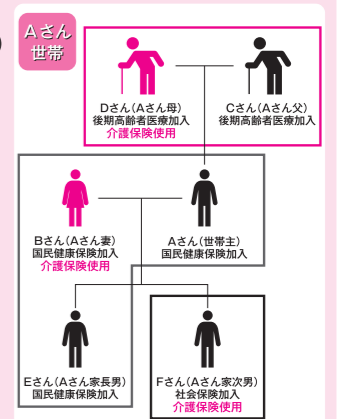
Aさん世帯

Dさん(Aさん母)
後期高齢者医療加入
介護保険使用

Cさん(Aさん父)
後期高齢者医療加入

Bさん(Aさん妻)
国民健康保険加入
介護保険使用

Aさん(世帯主)
国民健康保険加入

Eさん(Aさん家長男)
国民健康保険加入

Fさん(Aさん家次男)
社会保険加入
介護保険使用